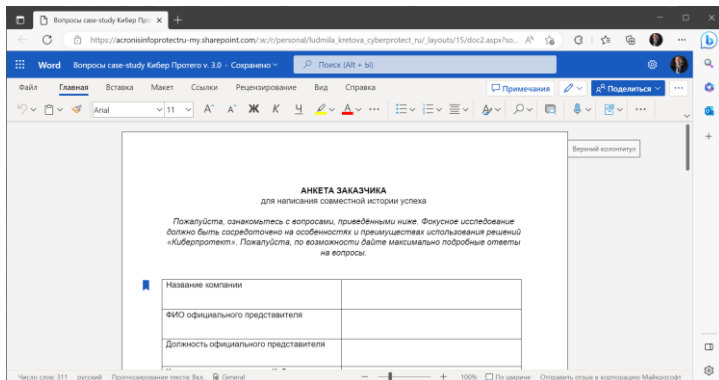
Вопросы case-study Кибер Про ×
https://acronisinfoprotectru-my.sharepoint.com/:w:/r/personal/ludmila_kretova_cyberprotect_ru/_layouts/15/doc2.aspx?so...
Word Вопросы case-study Кибер Протего v. 3.0 - Сохранено
Поиск (Alt + Ы)
Файл Главная Вставка Макет Ссылки Рецензирование Вид Справка
Примечания
Поделиться
Arial 11
Верхний колонтитул

АНКЕТА ЗАКАЗЧИКА
для написания совместной истории успеха

Пожалуйста, ознакомьтесь с вопросами, приведёнными ниже. Фокусное исследование должно быть сосредоточено на особенностях и преимуществах использования решений «Киберпротект». Пожалуйста, по возможности дайте максимально подробные ответы на вопросы.

| Название компании | |
|---|---|
| ФИО официального представителя | |
| Должность официального представителя | |

Число слов: 311 русский Прогнозирование текста: Вкл. General 100% По ширине Отправить отзыв в корпорацию Майкрософт